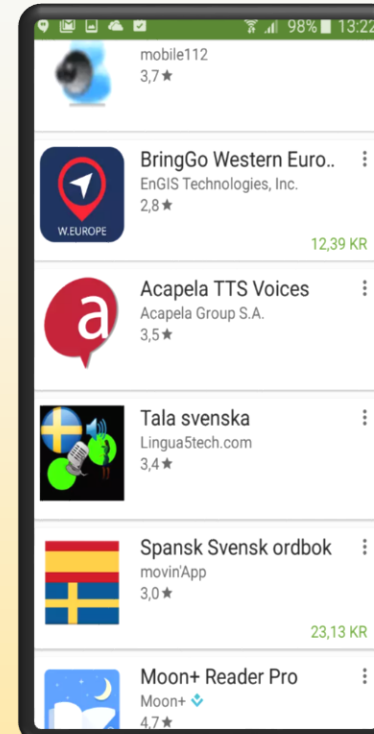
98% 13:22

mobile112
3,7★

BringGo Western Euro..
EnGIS Technologies, Inc.
2,8★
W.EUROPE
12,39 KR

Acapela TTS Voices
Acapela Group S.A.
3,5★

Tala svenska
Lingua5tech.com
3,4★

Spansk Svensk ordbok
movin'App
3,0★
23,13 KR

Moon+ Reader Pro
Moon+
4,7★